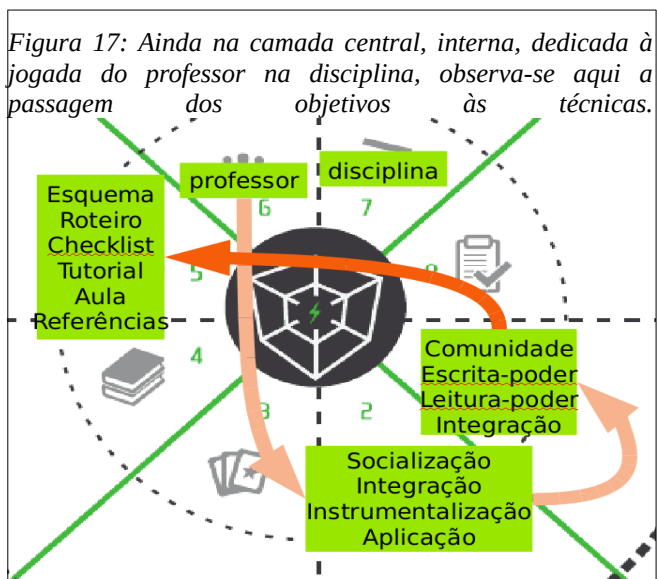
Figura 17: Ainda na camada central, interna, dedicada à jogada do professor na disciplina, observa-se aqui a passagem dos objetivos às técnicas.

professor

disciplina

Esquema
Roteiro
Checklist
Tutorial
Aula
Referências

6

7

5

8

4

3

2

Comunidade
Escrita-poder
Leitura-poder
Integração

Socialização
Integração
Instrumentalização
Aplicação